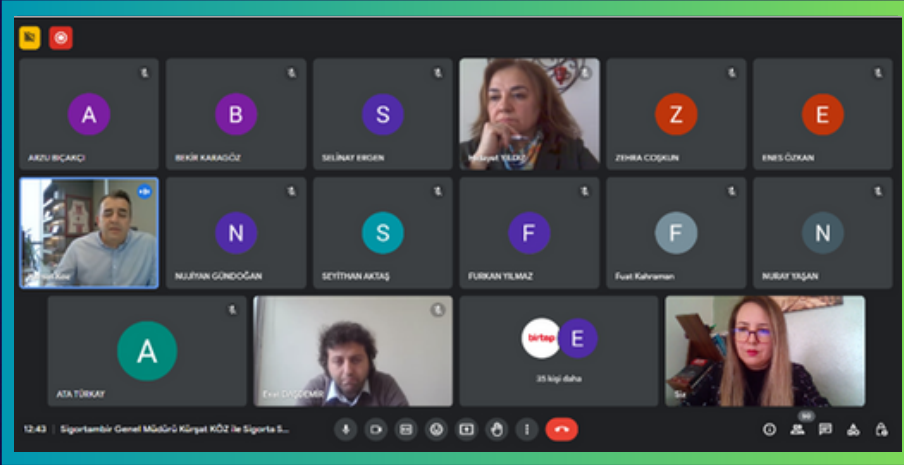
A
ARZU BIÇAKÇI

B
BEKİR KARAGÖZ

S
SELİNAY ERGEN

Hidayet YILDIZ

Z
ZEHRA COŞKUN

E
ENES ÖZKAN

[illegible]

N
NUJİYAN GÜNDOĞAN

S
SEYİTHAN AKTAŞ

F
FURKAN YILMAZ

F
Fuat Kahraman

N
NURAY YAŞAN

A
ATA TÜRKAY

Erol DAŞDEMİR

birtop
E
35 kişi daha

Siz

12:43 | Sigortambir Genel Müdürü Kürşat KÖZ ile Sigorta S...

50